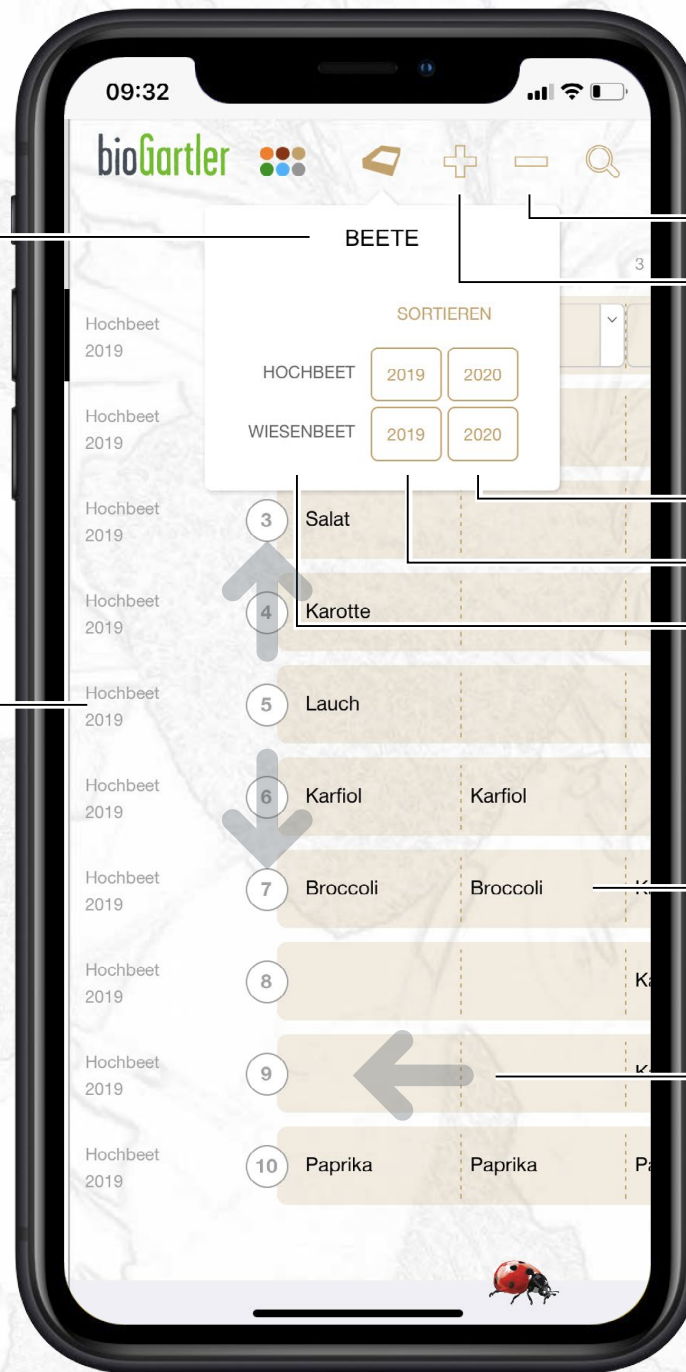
09:32

bioGartler

BEETE

3

SORTIEREN

HOCHBEET 2019 2020

WIESENBEET 2019 2020

Hochbeet 2019

Hochbeet 2019

Hochbeet 2019

Hochbeet 2019

Hochbeet 2019

Hochbeet 2019

Hochbeet 2019

Hochbeet 2019

Hochbeet 2019

Hochbeet 2019

3 Salat

4 Karotte

5 Lauch

6 Karfiol Karfiol

7 Broccoli Broccoli K

8 Ka

9 K

10 Paprika Paprika Pa